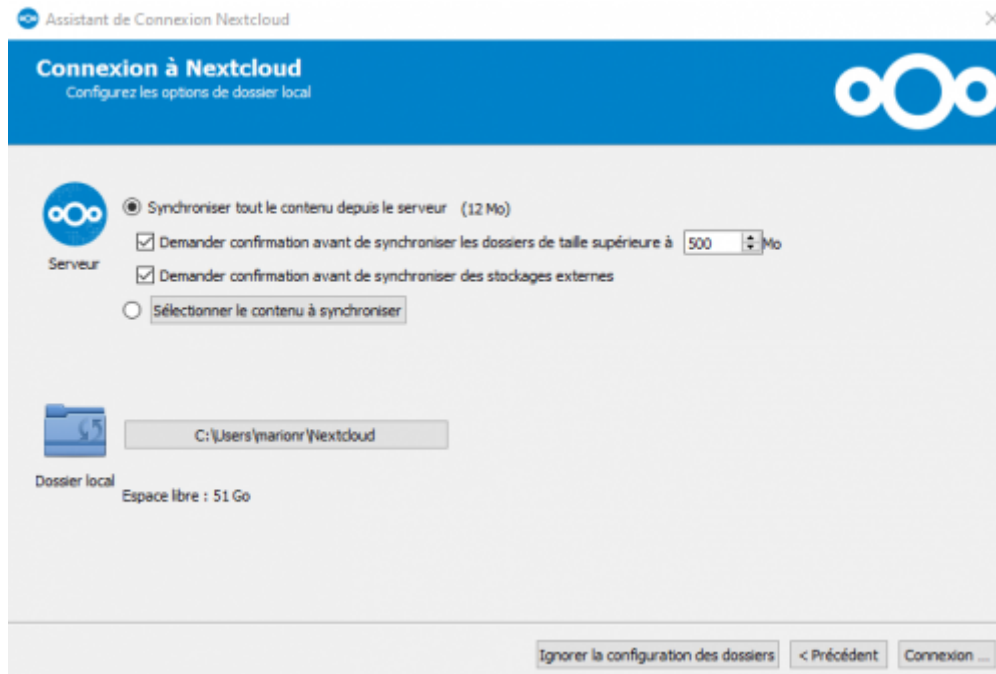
Assistant de Connexion Nextcloud

Connexion à Nextcloud
Configurez les options de dossier local

Serveur

Synchroniser tout le contenu depuis le serveur (12 Mo)

Demander confirmation avant de synchroniser les dossiers de taille supérieure à 500 Mo

Demander confirmation avant de synchroniser des stockages externes

Sélectionner le contenu à synchroniser

C:\Users\marionr\Nextcloud

Dossier local

Espace libre : 51 Go

Ignorer la configuration des dossiers

< Précédent

Connexion ...